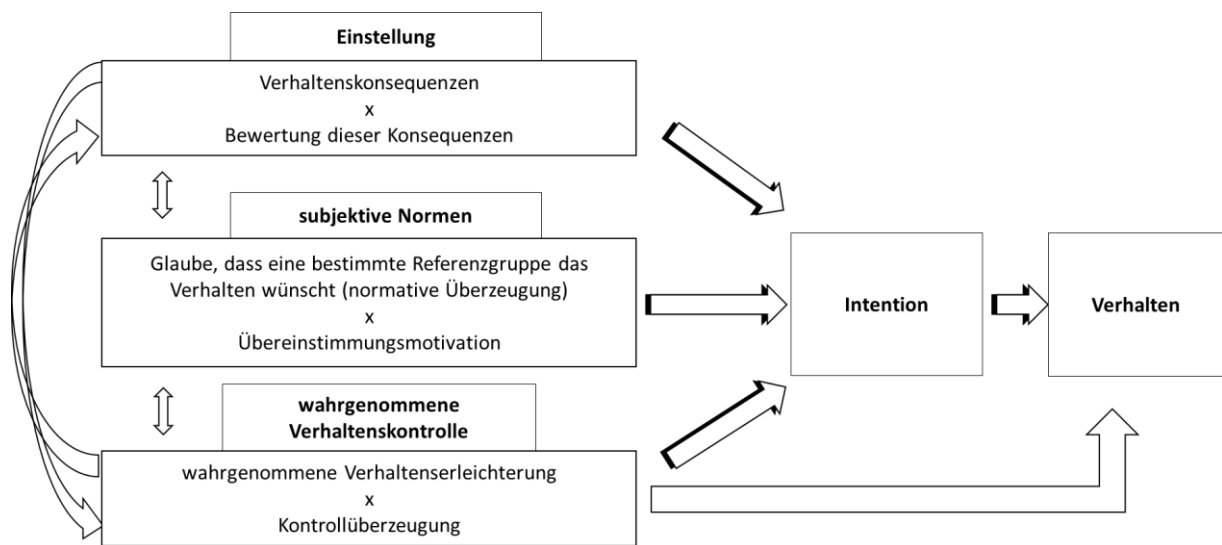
Einstellung

Verhaltenskonsequenzen
x
Bewertung dieser Konsequenzen

subjektive Normen

Glaube, dass eine bestimmte Referenzgruppe das Verhalten wünscht (normative Überzeugung)
x
Übereinstimmungsmotivation

wahrgenommene Verhaltenskontrolle

wahrgenommene Verhaltenserleichterung
x
Kontrollüberzeugung

Intention

Verhalten